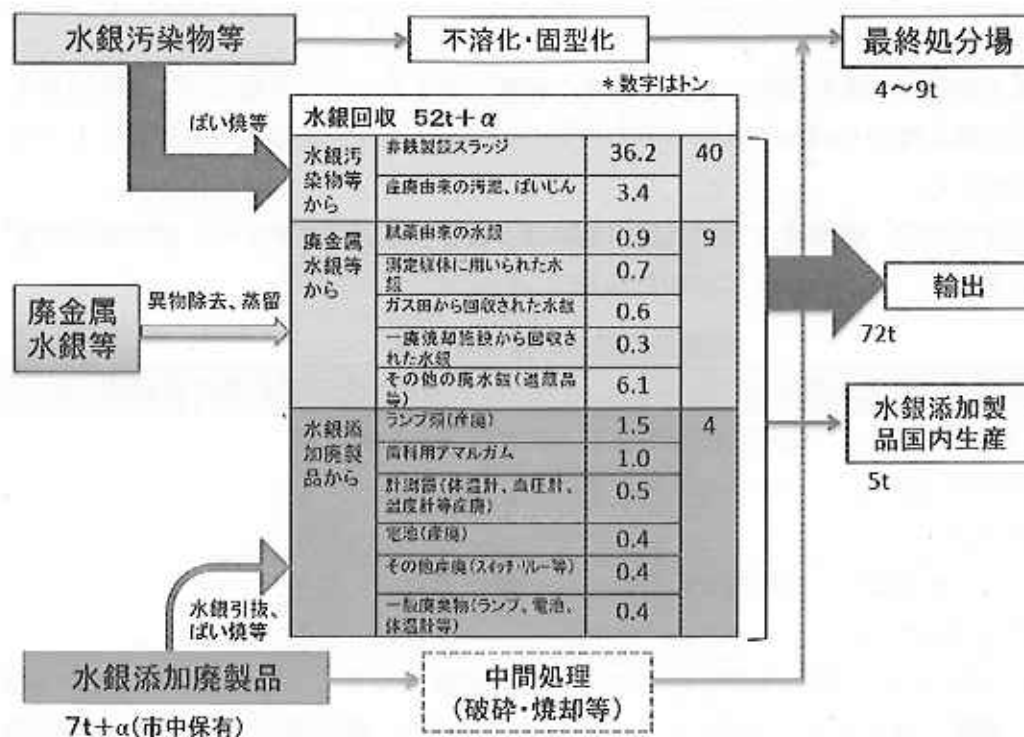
水銀汚染物等

不溶化・固型化

最終処分場
4～9t

＊数字はトン

ばい焼等

水銀回収 52t＋α

| | | | |
|---|---|---|---|
| 水銀汚染物等から | 非鉄製錬スラッジ | 36.2 | 40 |
| | 産廃由来の汚泥、ばいじん | 3.4 | |
| 廃金属水銀等から | 試薬由来の水銀 | 0.9 | 9 |
| | 測定媒体に用いられた水銀 | 0.7 | |
| | ガス田から回収された水銀 | 0.6 | |
| | 一廃焼却施設から回収された水銀 | 0.3 | |
| | その他の廃水銀（退蔵品等） | 6.1 | |
| 水銀添加廃製品から | ランプ類（産廃） | 1.5 | 4 |
| | 歯科用アマルガム | 1.0 | |
| | 計測器（体温計、血圧計、温度計等産廃） | 0.5 | |
| | 電池（産廃） | 0.4 | |
| | その他産廃（スイッチ・リレー等） | 0.4 | |
| | 一般廃棄物（ランプ、電池、体温計等） | 0.4 | |

廃金属水銀等

異物除去、蒸留

輸出
72t

水銀添加製品国内生産
5t

水銀引抜、ばい焼等

水銀添加廃製品
7t＋α（市中保有）

中間処理
（破砕・焼却等）